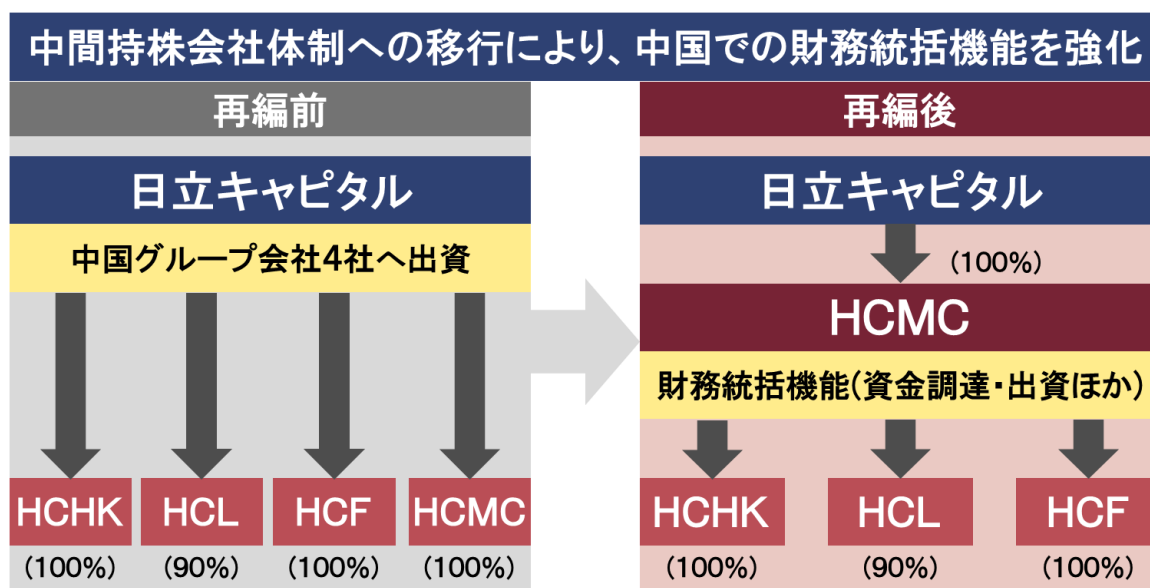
中間持株会社体制への移行により、中国での財務統括機能を強化

再編前

日立キャピタル

中国グループ会社4社へ出資

HCHK (100%)

HCL (90%)

HCF (100%)

HCMC (100%)

再編後

日立キャピタル

(100%)

HCMC

財務統括機能(資金調達・出資ほか)

HCHK (100%)

HCL (90%)

HCF (100%)